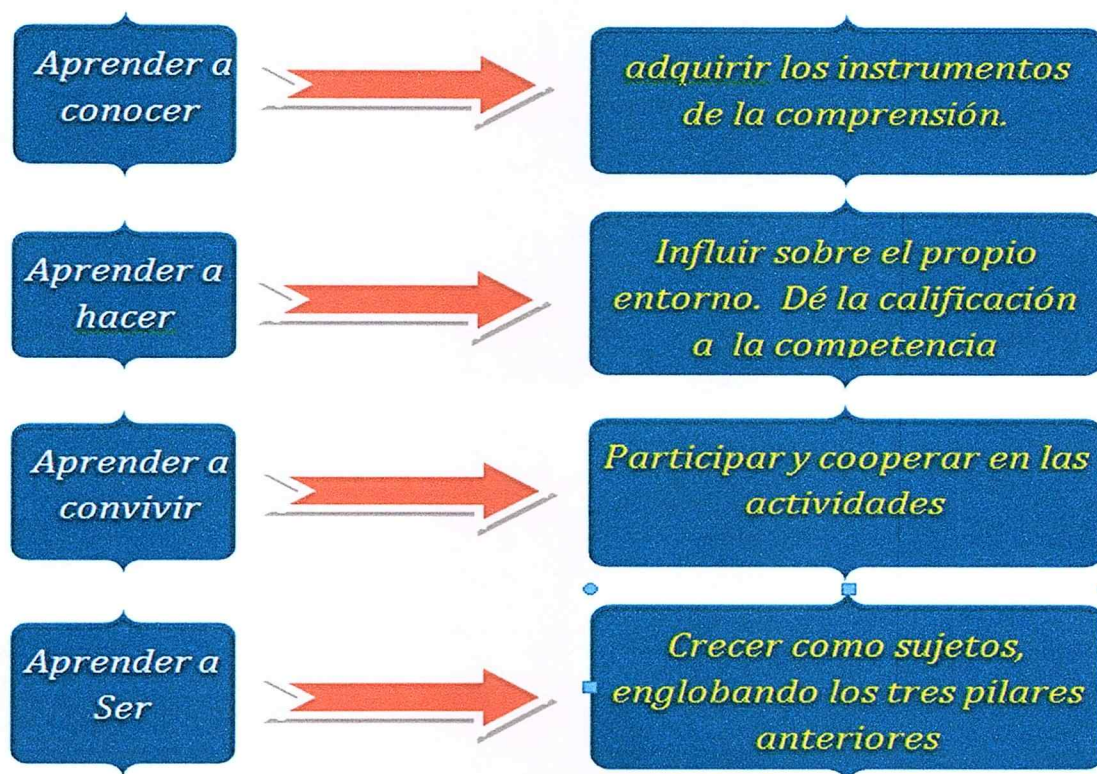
Aprender a conocer

adquirir los instrumentos de la comprensión.

Aprender a hacer

Influir sobre el propio entorno. Dé la calificación a la competencia

Aprender a convivir

Participar y cooperar en las actividades

Aprender a Ser

Crecer como sujetos, englobando los tres pilares anteriores